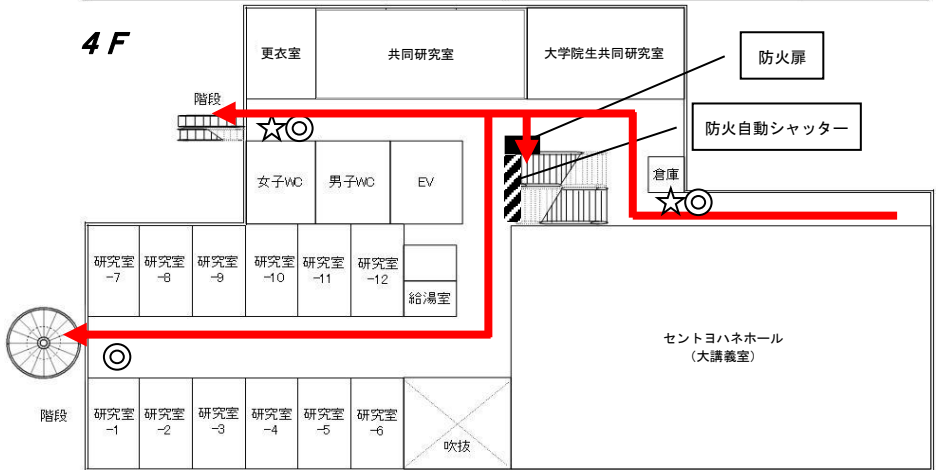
4F

更衣室

共同研究室

大学院生共同研究室

防火扉

階段

防火自動シャッター

女子WC

男子WC

EV

倉庫

研究室 −7

研究室 −8

研究室 −9

研究室 −10

研究室 −11

研究室 −12

給湯室

セントヨハネホール
（大講義室）

階段

研究室 −1

研究室 −2

研究室 −3

研究室 −4

研究室 −5

研究室 −6

吹抜